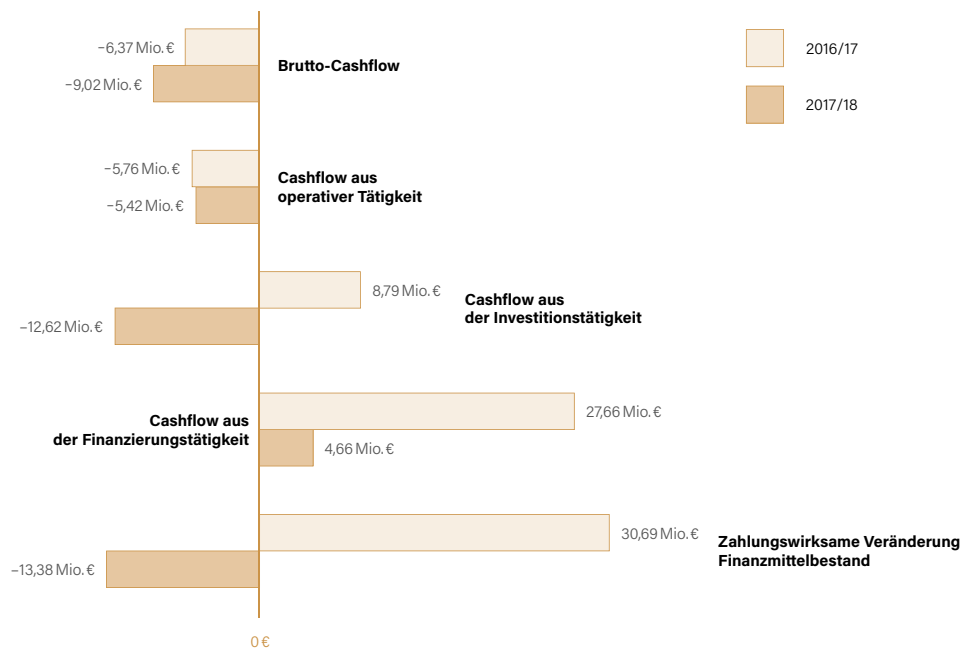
−6,37 Mio. €
−9,02 Mio. €
Brutto-Cashflow

2016/17
2017/18

−5,76 Mio. €
−5,42 Mio. €
Cashflow aus operativer Tätigkeit

8,79 Mio. €
−12,62 Mio. €
Cashflow aus der Investitionstätigkeit

Cashflow aus der Finanzierungstätigkeit
27,66 Mio. €
4,66 Mio. €

30,69 Mio. €
−13,38 Mio. €
Zahlungswirksame Veränderung Finanzmittelbestand

0 €